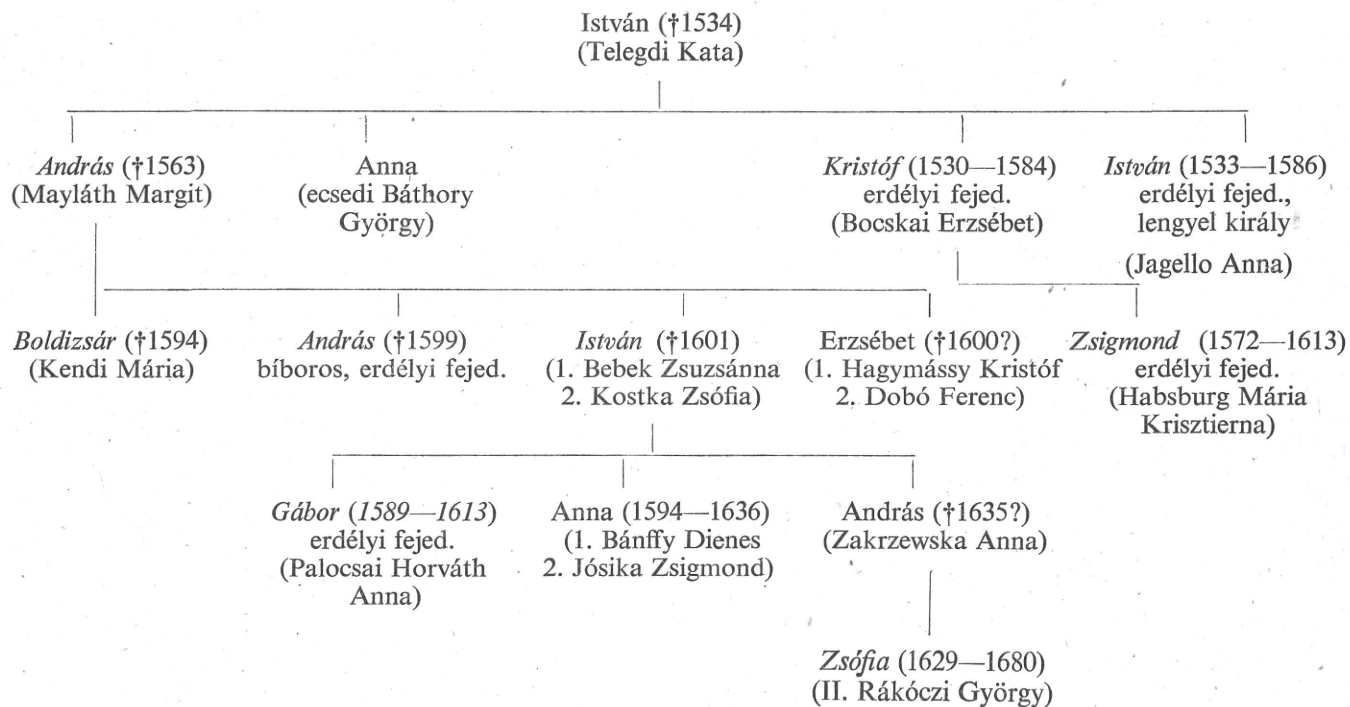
István (†1534)
(Telegdi Kata)

András (†1563)
(Mayláth Margit)

Anna
(ecsedi Báthory György)

Kristóf (1530—1584)
erdélyi fejed.
(Bocskai Erzsébet)

István (1533—1586)
erdélyi fejed.,
lengyel király
(Jagello Anna)

Boldizsár (†1594)
(Kendi Mária)

András (†1599)
bíboros, erdélyi fejed.

István (†1601)
(1. Bebek Zsuzsánna
2. Kostka Zsófia)

Erzsébet (†1600?)
(1. Hagymássy Kristóf
2. Dobó Ferenc)

Zsigmond (1572—1613)
erdélyi fejed.
(Habsburg Mária Krisztierna)

Gábor (1589—1613)
erdélyi fejed.
(Palocsai Horváth Anna)

Anna (1594—1636)
(1. Bánffy Dienes
2. Jósika Zsigmond)

András (†1635?)
(Zakrzewska Anna)

Zsófia (1629—1680)
(II. Rákóczi György)